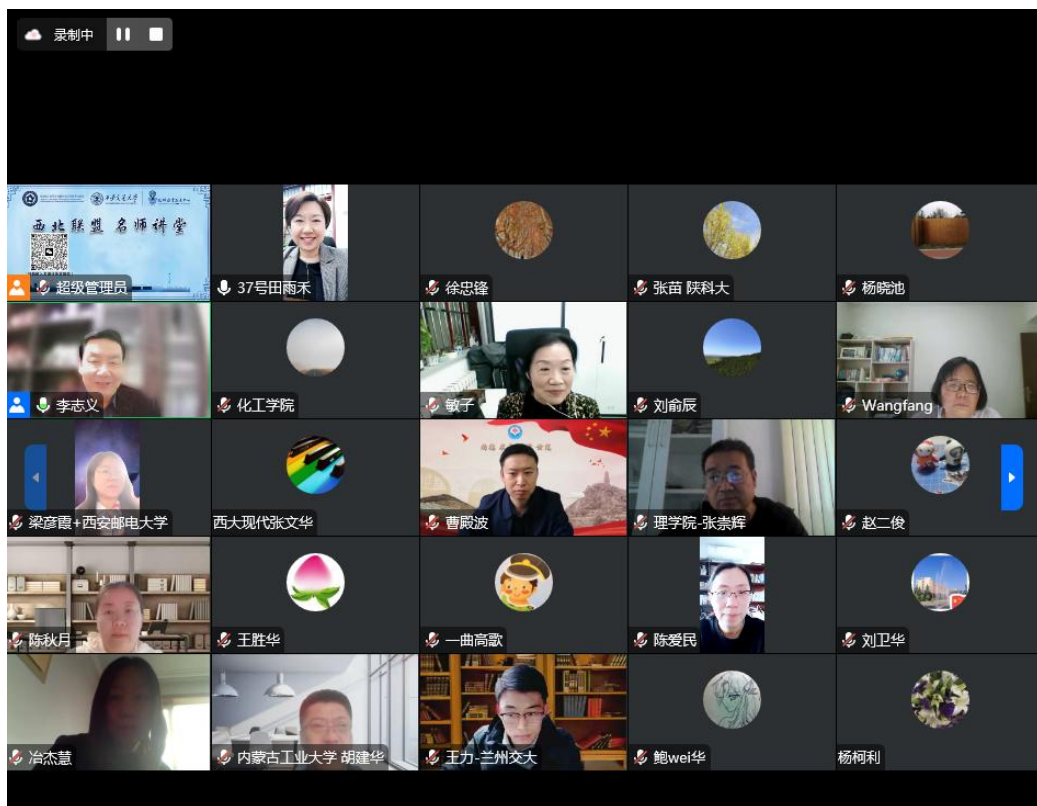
录制中

西北联盟 名师讲堂

超级管理员

37号田雨禾

徐忠锋

张苗 陕科大

杨晓池

李志义

化工学院

敏子

刘俞辰

Wangfang

梁彦霞+西安邮电大学

西大现代张文华

曹殿波

理学院-张崇辉

赵二俊

陈秋月

王胜华

一曲高歌

陈爱民

刘卫华

冶杰慧

内蒙古工业大学 胡建华

王力-兰州交大

鲍wei华

杨柯利